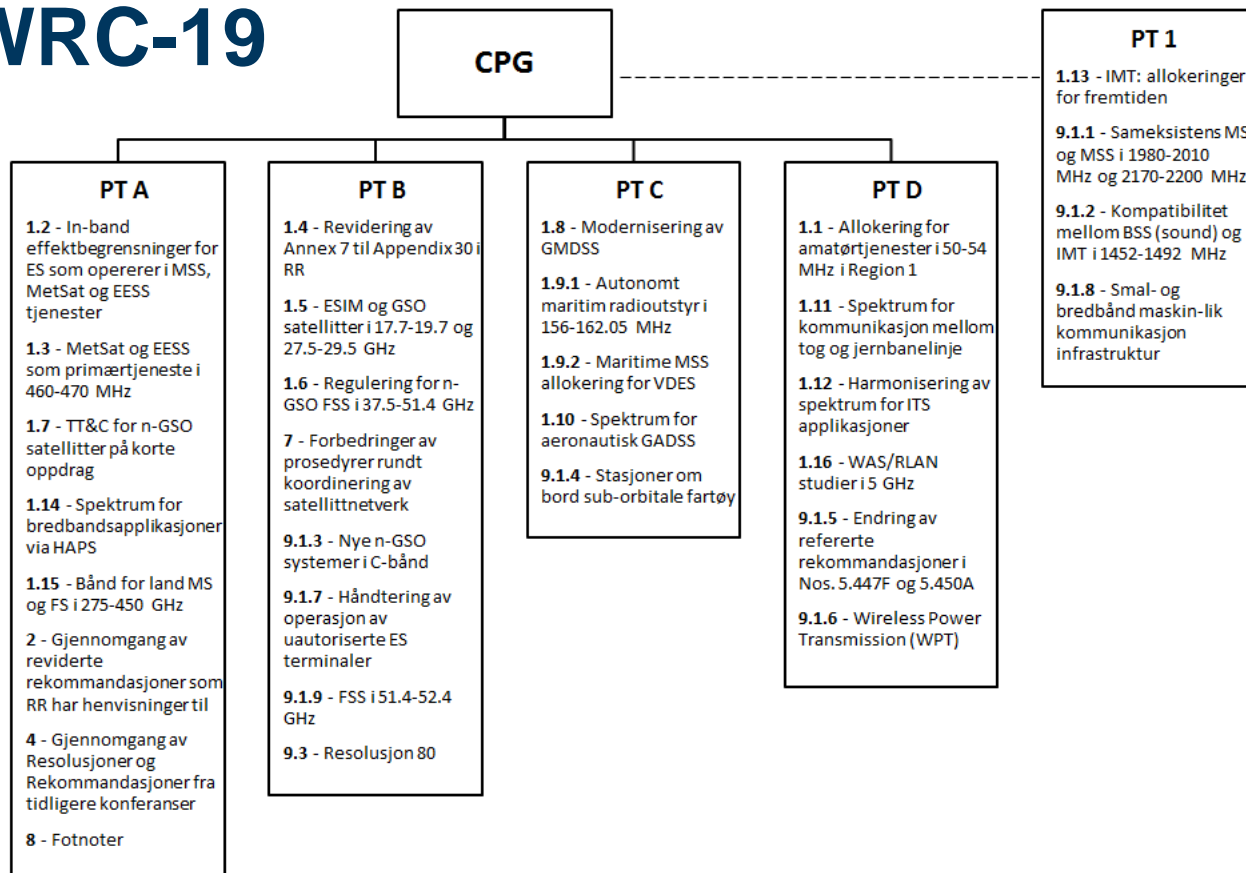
VRC-19

CPG

PT 1

1.13 - IMT: allokeringer for fremtiden

9.1.1 - Sameksistens MS og MSS i 1980-2010 MHz og 2170-2200 MHz

9.1.2 - Kompatibilitet mellom BSS (sound) og IMT i 1452-1492 MHz

9.1.8 - Smal- og bredbånd maskin-lik kommunikasjon infrastruktur

PT A

1.2 - In-band effektbegrensninger for ES som opererer i MSS, MetSat og EESS tjenester

1.3 - MetSat og EESS som primærtjeneste i 460-470 MHz

1.7 - TT&C for n-GSO satellitter på korte oppdrag

1.14 - Spektrum for bredbandsapplikasjoner via HAPS

1.15 - Bånd for land MS og FS i 275-450 GHz

2 - Gjennomgang av reviderte rekommandasjoner som RR har henvisninger til

4 - Gjennomgang av Resolusjoner og Rekommandasjoner fra tidligere konferanser

8 - Fotnoter

PT B

1.4 - Revidering av Annex 7 til Appendix 30 i RR

1.5 - ESIM og GSO satellitter i 17.7-19.7 og 27.5-29.5 GHz

1.6 - Regulering for n-GSO FSS i 37.5-51.4 GHz

7 - Forbedringer av prosedyrer rundt koordinering av satellittnetverk

9.1.3 - Nye n-GSO systemer i C-bånd

9.1.7 - Håndtering av operasjon av uautoriserte ES terminaler

9.1.9 - FSS i 51.4-52.4 GHz

9.3 - Resolusjon 80

PT C

1.8 - Modernisering av GMDSS

1.9.1 - Autonomt maritim radioutstyr i 156-162.05 MHz

1.9.2 - Maritime MSS allokering for VDES

1.10 - Spektrum for aeronautisk GADSS

9.1.4 - Stasjoner om bord sub-orbitale fartøy

PT D

1.1 - Allokering for amatørtjenester i 50-54 MHz i Region 1

1.11 - Spektrum for kommunikasjon mellom tog og jernbanelinje

1.12 - Harmonisering av spektrum for ITS applikasjoner

1.16 - WAS/RLAN studier i 5 GHz

9.1.5 - Endring av refererte rekommandasjoner i Nos. 5.447F og 5.450A

9.1.6 - Wireless Power Transmission (WPT)